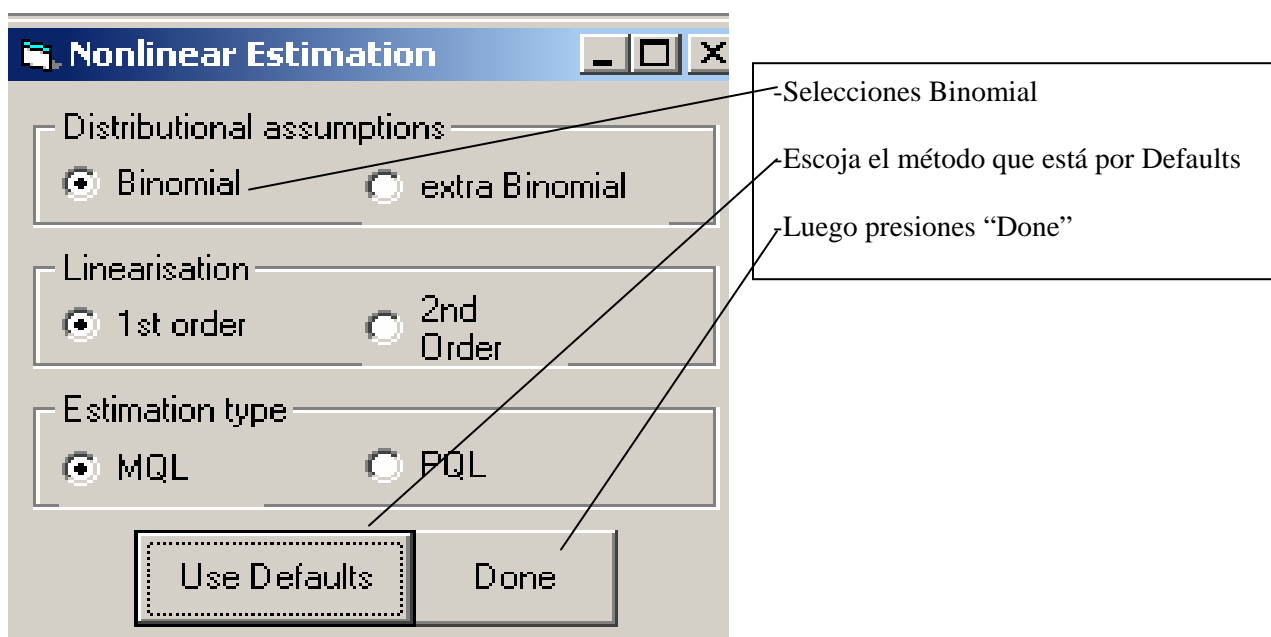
Nonlinear Estimation

Distributional assumptions
Binomial
extra Binomial

Linearisation
1st order
2nd Order

Estimation type
MQL
PQL

Use Defaults
Done

-Selecciones Binomial
-Escoja el método que está por Defaults
-Luego presiones "Done"